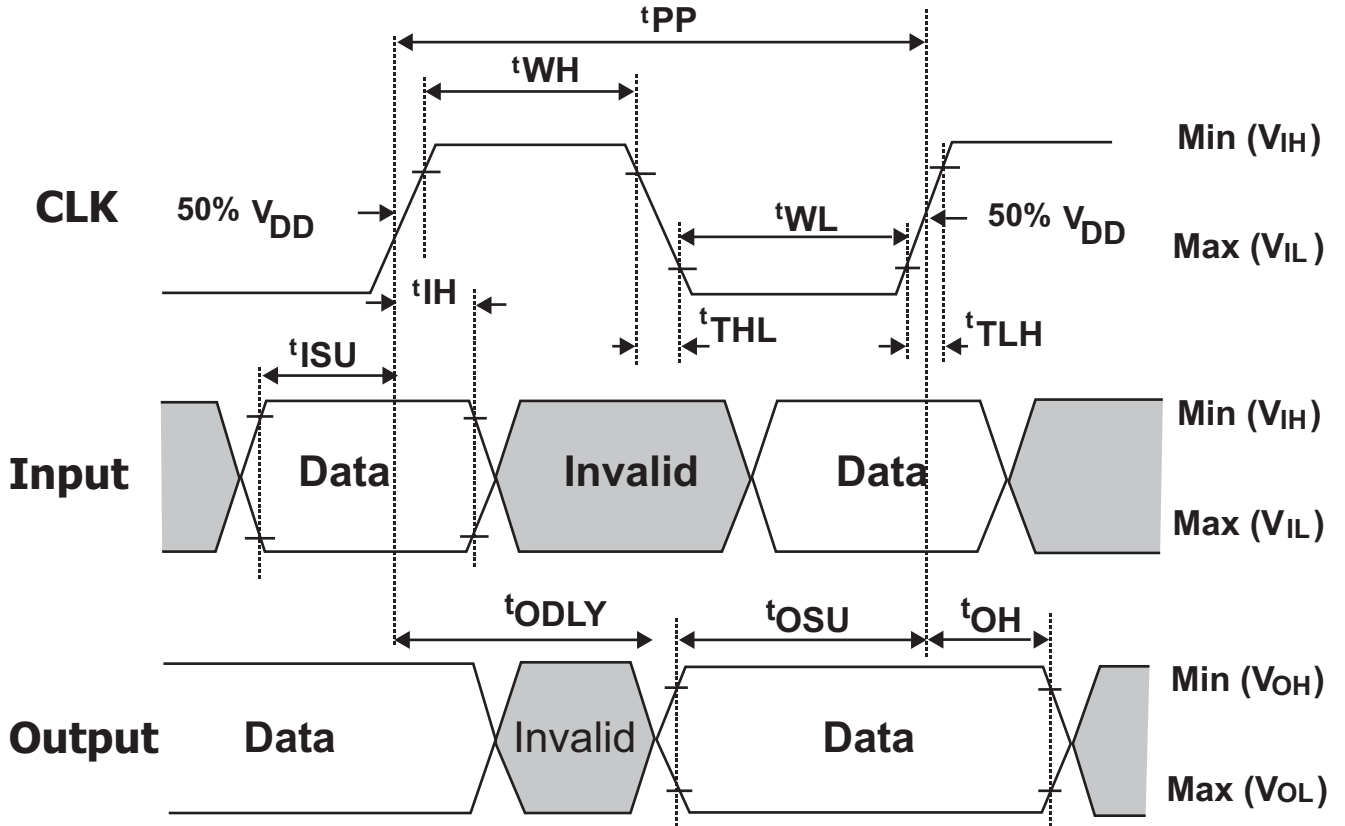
$^{t}$PP

$^{t}$WH

Min ($V_{IH}$)

CLK

50% $V_{DD}$

$^{t}$WL

50% $V_{DD}$

Max ($V_{IL}$)

$^{t}$IH

$^{t}$THL

$^{t}$TLH

$^{t}$ISU

Min ($V_{IH}$)

Input

Data

Invalid

Data

Max ($V_{IL}$)

$^{t}$ODLY

$^{t}$OSU

$^{t}$OH

Min ($V_{OH}$)

Output

Data

Invalid

Data

Max ($V_{OL}$)